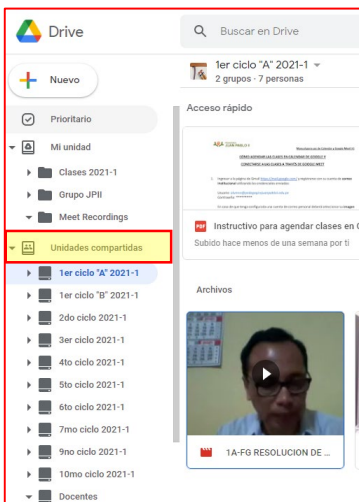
Drive

Buscar en Drive

Nuevo

Prioritario

Mi unidad

Clases 2021-1

Grupo JPII

Meet Recordings

Unidades compartidas

1er ciclo "A" 2021-1

1er ciclo "B" 2021-1

2do ciclo 2021-1

3er ciclo 2021-1

4to ciclo 2021-1

5to ciclo 2021-1

6to ciclo 2021-1

7mo ciclo 2021-1

9no ciclo 2021-1

10mo ciclo 2021-1

Docentes

1er ciclo "A" 2021-1
2 grupos · 7 personas

Acceso rápido

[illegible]

Instructivo para agendar clases en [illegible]
Subido hace menos de una semana por ti

Archivos

1A-FG RESOLUCION DE ...